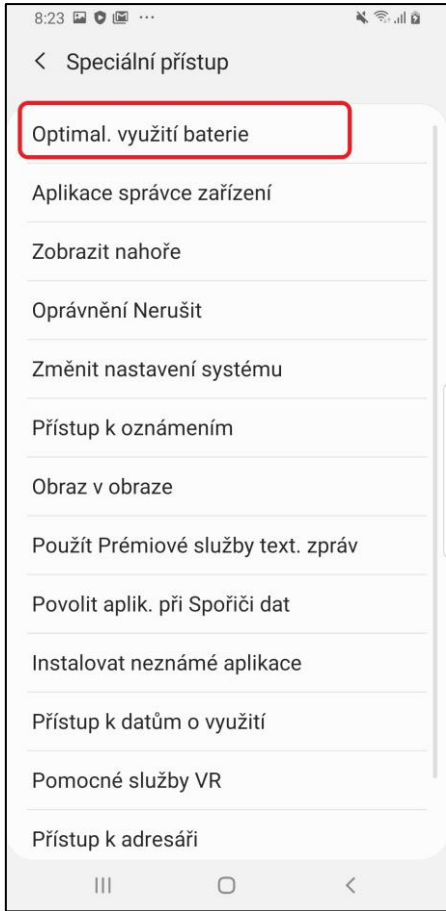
8:23 ···

< Speciální přístup

Optimal. využití baterie

Aplikace správce zařízení

Zobrazit nahoře

Oprávnění Nerušit

Změnit nastavení systému

Přístup k oznámením

Obraz v obraze

Použít Prémiové služby text. zpráv

Povolit aplik. při Spořiči dat

Instalovat neznámé aplikace

Přístup k datům o využití

Pomocné služby VR

Přístup k adresáři